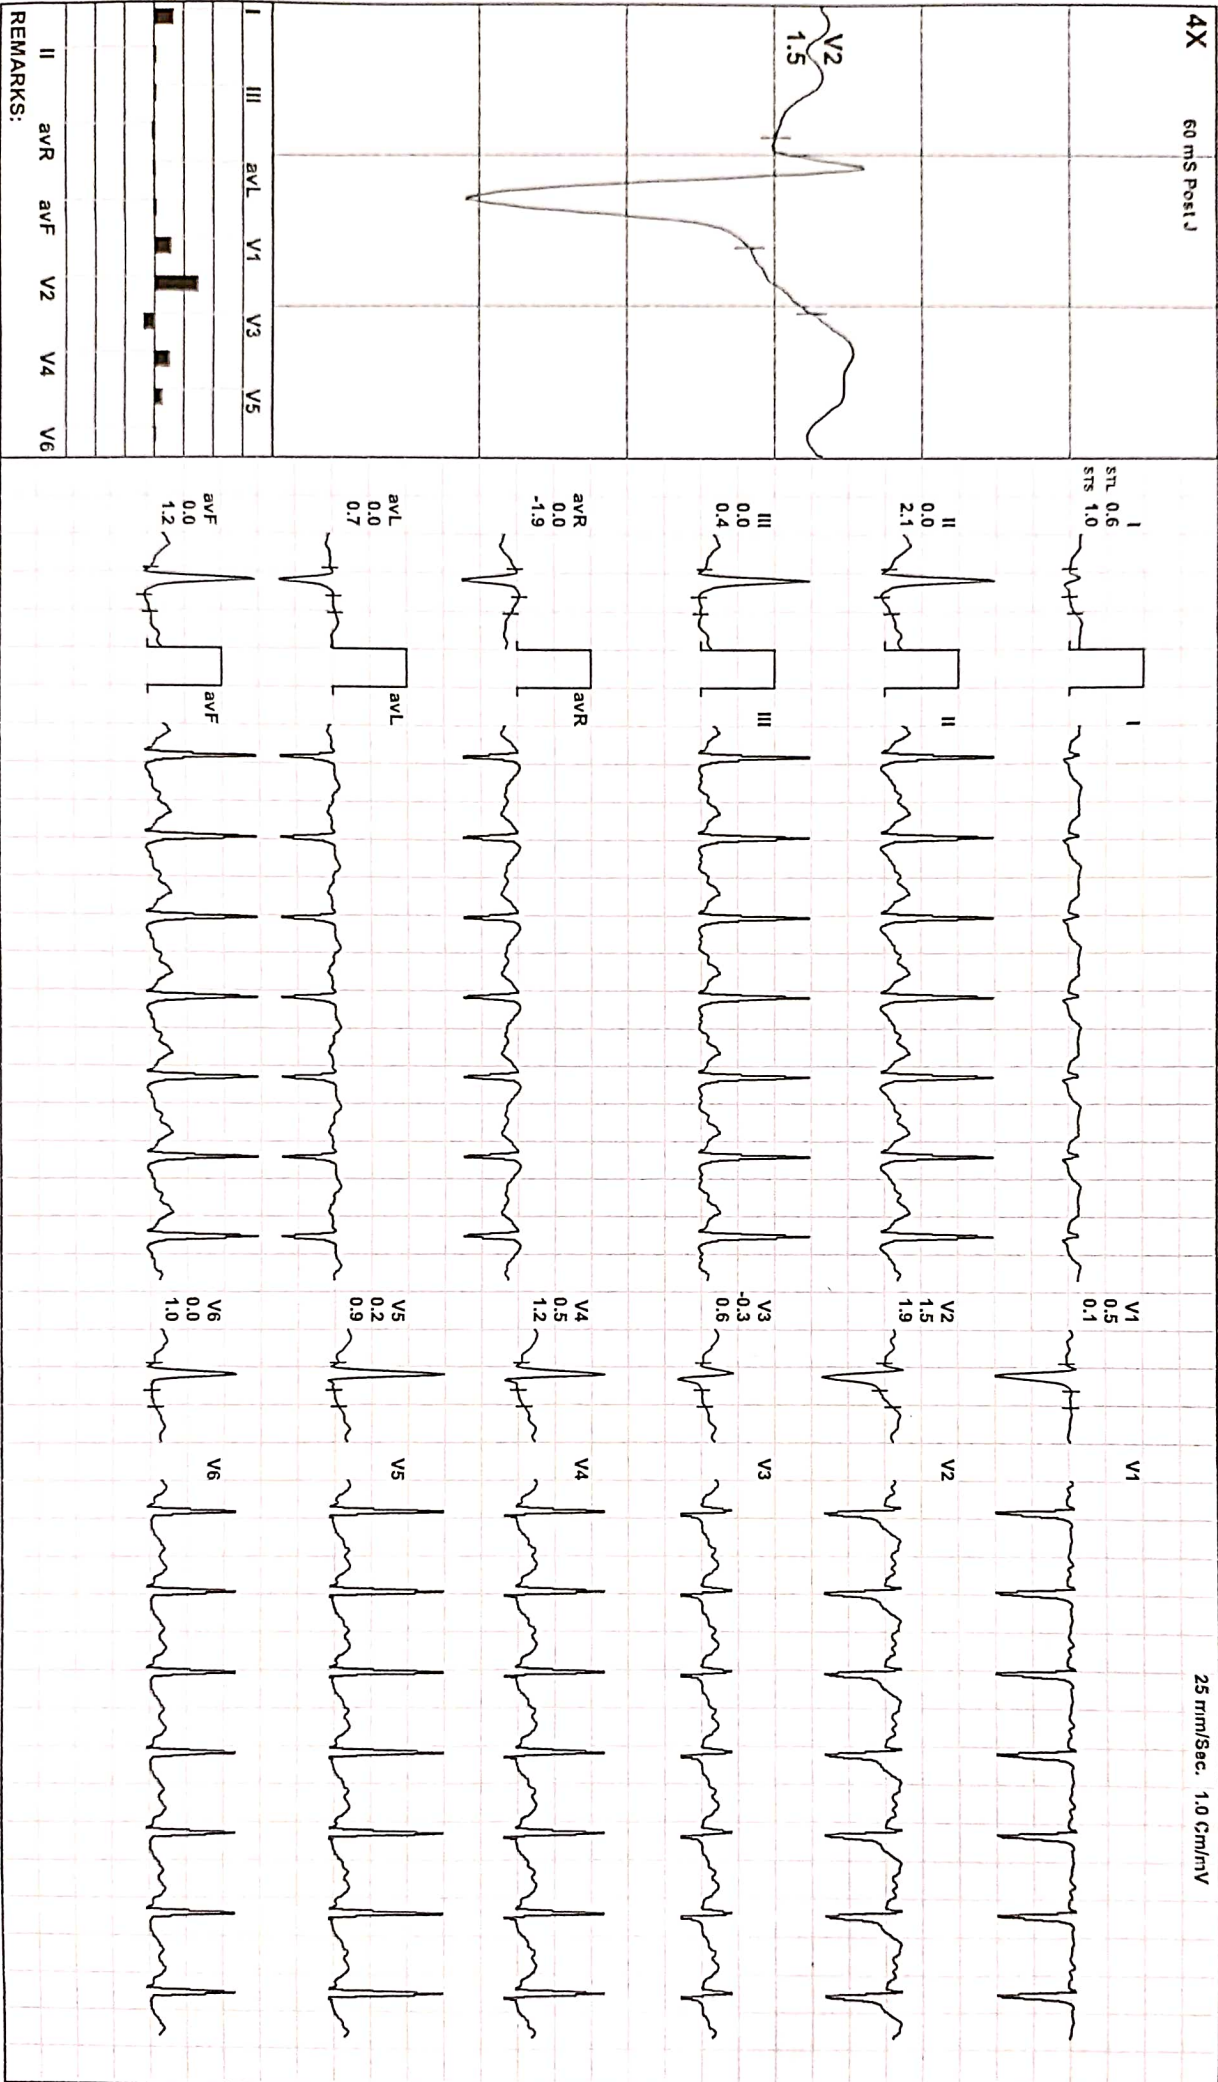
4X
60 mS Post J
V2
1.5

I III avL V1 V3 V5
II avR avF V2 V4 V6
REMARKS:

I
STL 0.6
STS 1.0
I

II
0.0
2.1
II

III
0.0
0.4
III

avR
0.0
-1.9
avR

avL
0.0
0.7
avL

avF
0.0
1.2
avF

V1
0.5
0.1
V1

V2
1.5
1.9
V2

V3
-0.3
0.6
V3

V4
0.5
1.2
V4

V5
0.2
0.9
V5

V6
0.0
1.0
V6

25 mm/Sec. 1.0 Cm/mV